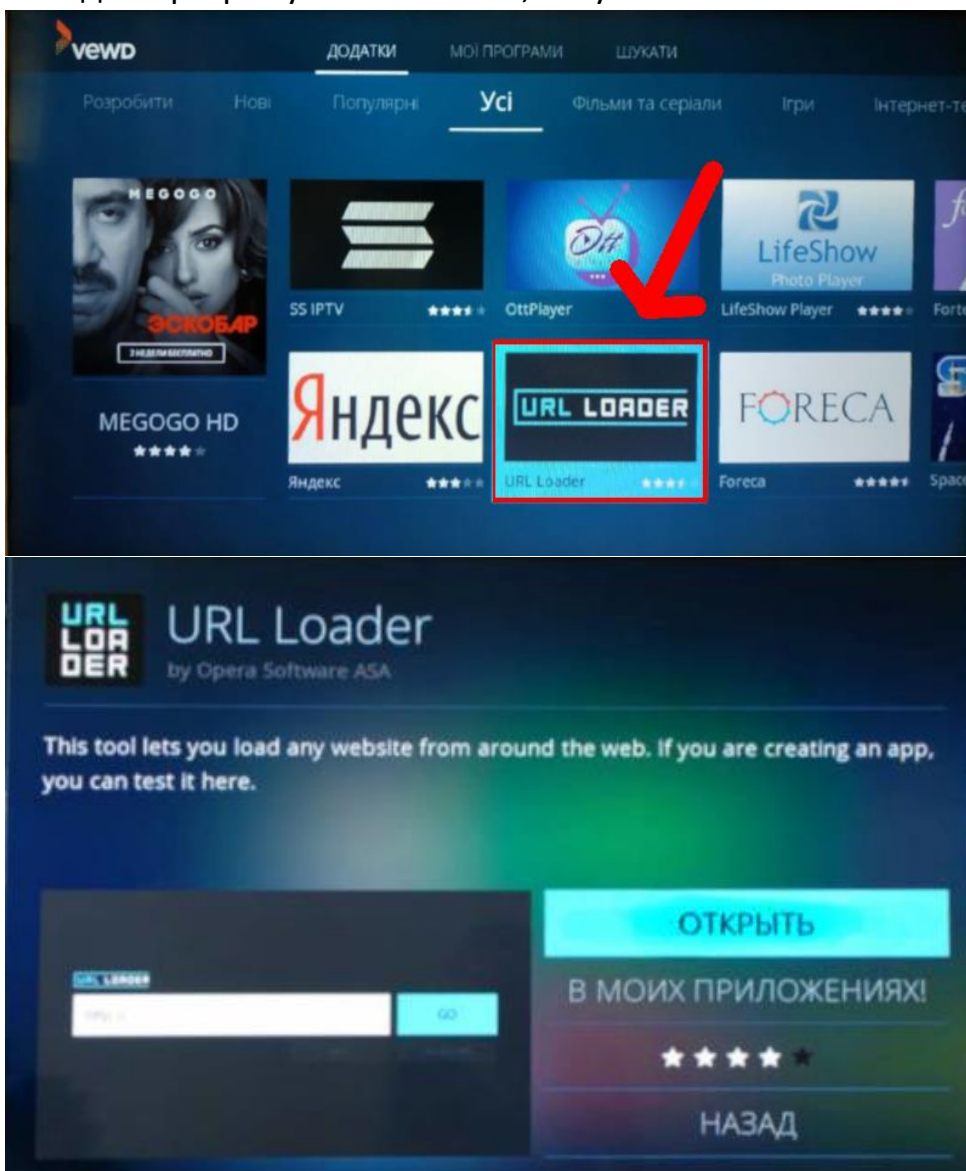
vewd

ДОДАТКИ МОЇ ПРОГРАМИ ШУКАТИ

Розробити Нові Популярні Усі Фільми та серіали Ігри Інтернет-те

MEGOGO

ЭСКОБАР

2 НЕДЕЛИ БЕСПЛАТНО

MEGOGO HD

SS IPTV

Ott

OttPlayer

LifeShow Photo Player

LifeShow Player

Forte

Яндекс

Яндекс

URL LOADER

URL Loader

FORECA

Foreca

Space

URL LOADER

URL Loader

by Opera Software ASA

This tool lets you load any website from around the web. If you are creating an app, you can test it here.

URL LOADER

GO

ОТКРЫТЬ

В МОИХ ПРИЛОЖЕНИЯХ!

НАЗАД